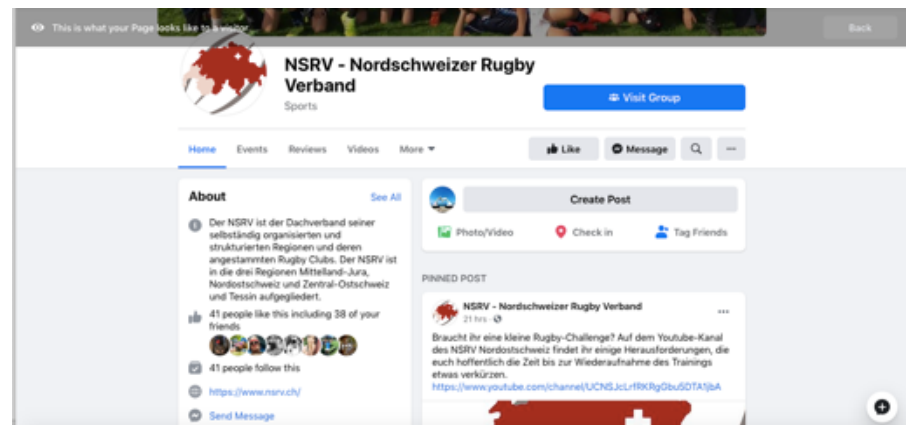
This is what your Page looks like to a visitor

Back

NSRV - Nordschweizer Rugby Verband

Sports

Visit Group

Home Events Reviews Videos More

Like Message

About

See All

Der NSRV ist der Dachverband seiner selbständig organisierten und strukturierten Regionen und deren angestammten Rugby Clubs. Der NSRV ist in die drei Regionen Mittelland-Jura, Nordostschweiz und Zentral-Ostschweiz und Tessin aufgegliedert.

41 people like this including 38 of your friends

41 people follow this

https://www.nsrv.ch/

Send Message

Create Post

Photo/Video

Check in

Tag Friends

PINNED POST

NSRV - Nordschweizer Rugby Verband

21 hrs

Braucht ihr eine kleine Rugby-Challenge? Auf dem Youtube-Kanal des NSRV Nordostschweiz findet ihr einige Herausforderungen, die euch hoffentlich die Zeit bis zur Wiederaufnahme des Trainings etwas verkürzen.
https://www.youtube.com/channel/UCNSJcLrfRKRgGbu5DTA1jbA